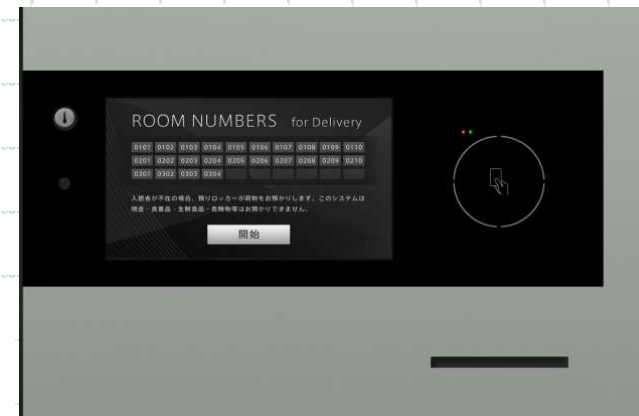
ROOM NUMBERS for Delivery

| 0101 | 0102 | 0103 | 0104 | 0105 | 0106 | 0107 | 0108 | 0109 | 0110 |
|---|---|---|---|---|---|---|---|---|---|
| 0201 | 0202 | 0203 | 0204 | 0205 | 0206 | 0207 | 0208 | 0209 | 0210 |
| 0301 | 0302 | 0303 | 0304 | | | | | | |

入居者が不在の場合、預りロッカーが荷物をお預かりします。このシステムは現金・貴重品・生鮮食品・危険物等はお預かりできません。

開始